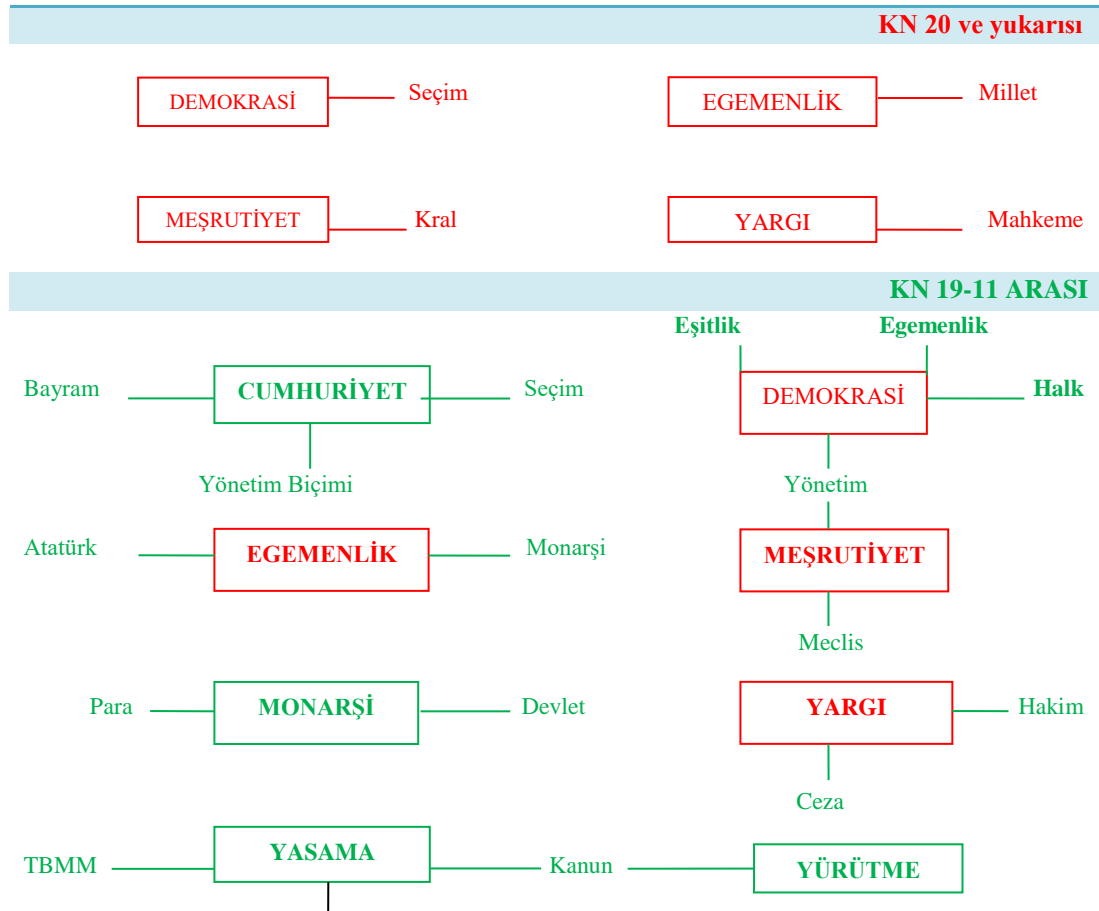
KN 20 ve yukarısı

DEMOKRASİ Seçim

EGEMENLİK Millet

MEŞRUTİYET Kral

YARGI Mahkeme

KN 19-11 ARASI

Bayram CUMHURİYET Seçim

Yönetim Biçimi

Eşitlik Egemenlik

DEMOKRASİ Halk

Yönetim

Atatürk EGEMENLİK Monarşi

MEŞRUTİYET

Meclis

Para MONARŞİ Devlet

YARGI Hakim

Ceza

TBMM YASAMA Kanun YÜRÜTME